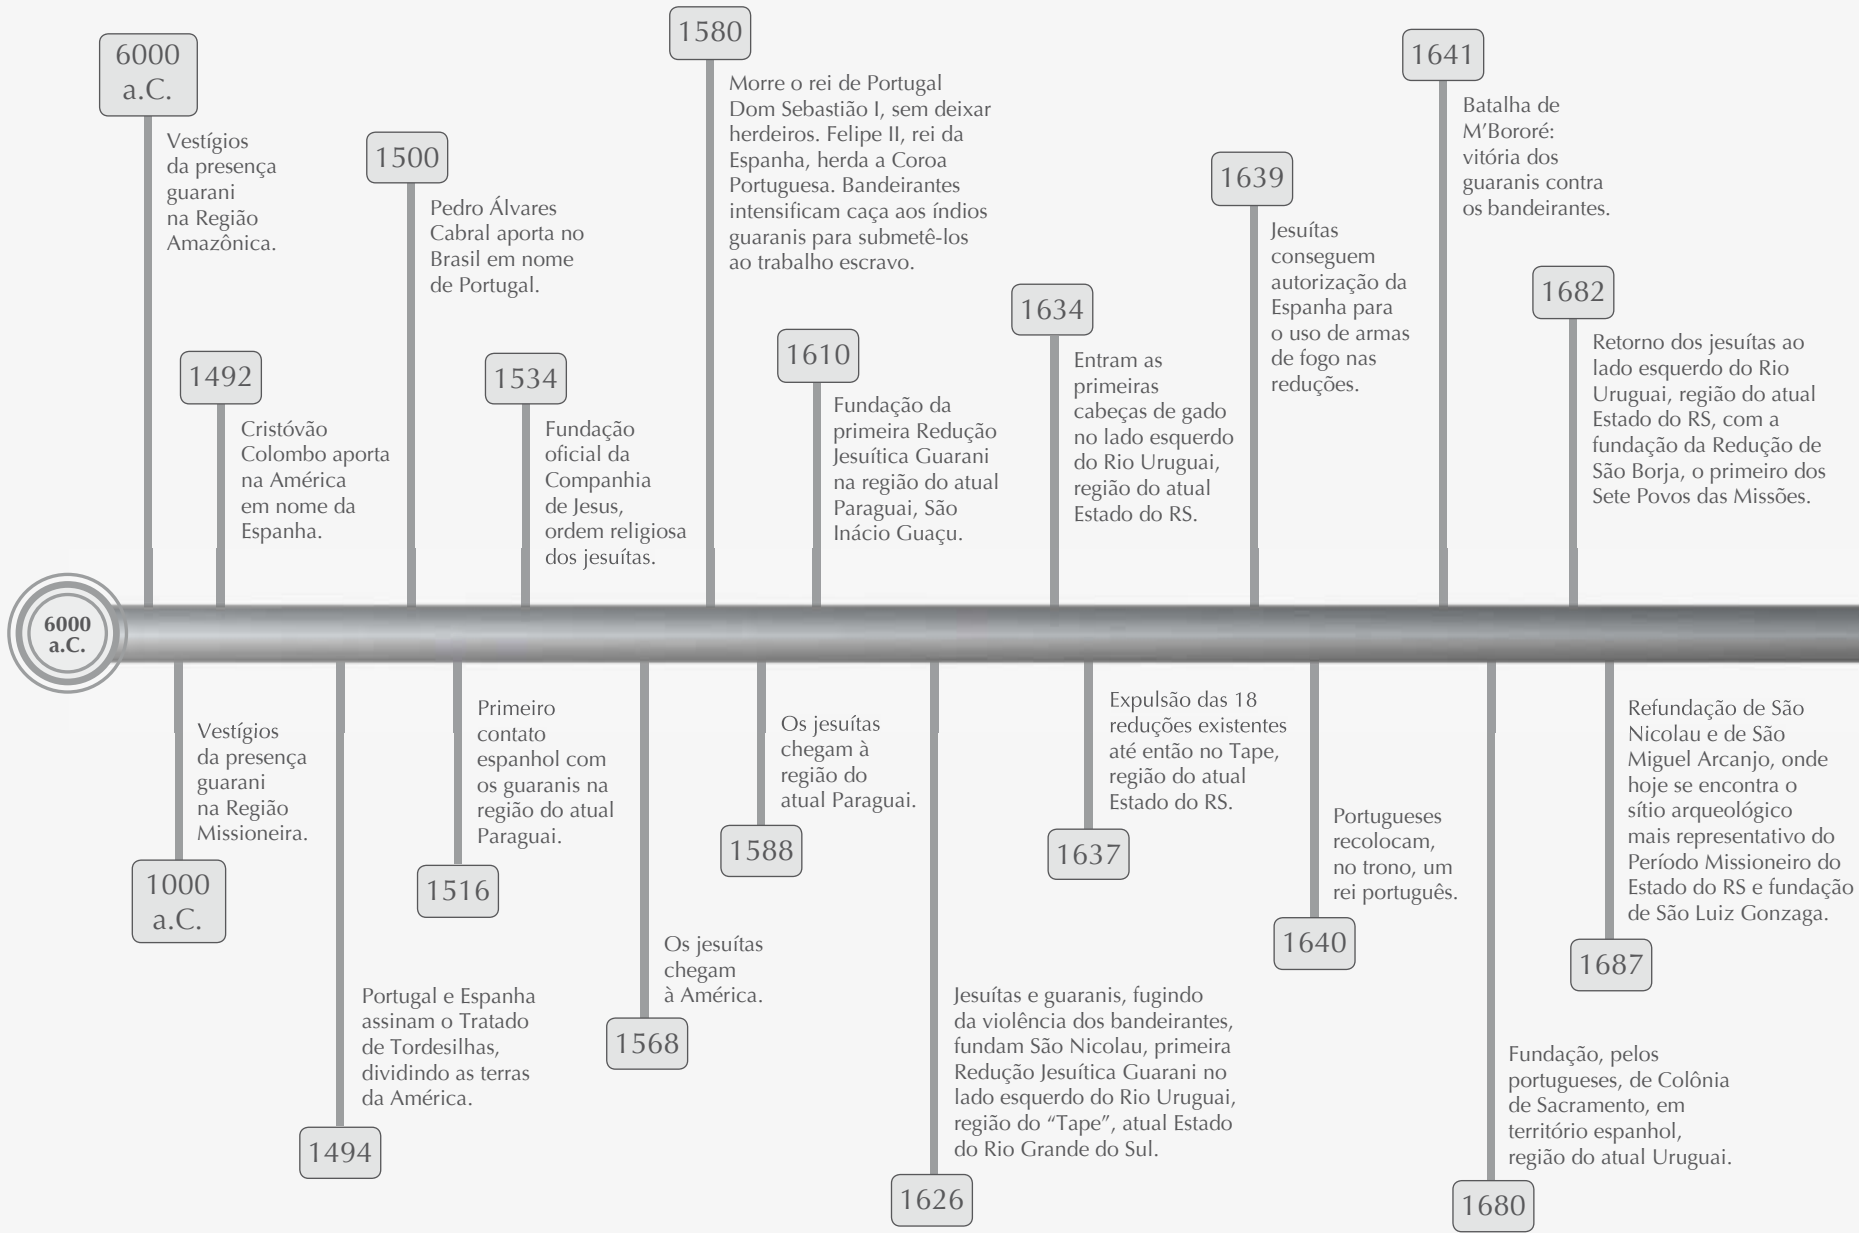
6000 a.C.

6000 a.C.
Vestígios da presença guarani na Região Amazônica.

1000 a.C.
Vestígios da presença guarani na Região Missioneira.

1492
Cristóvão Colombo aporta na América em nome da Espanha.

1494
Portugal e Espanha assinam o Tratado de Tordesilhas, dividindo as terras da América.

1500
Pedro Álvares Cabral aporta no Brasil em nome de Portugal.

1516
Primeiro contato espanhol com os guaranis na região do atual Paraguai.

1534
Fundação oficial da Companhia de Jesus, ordem religiosa dos jesuítas.

1568
Os jesuítas chegam à América.

1580
Morre o rei de Portugal Dom Sebastião I, sem deixar herdeiros. Felipe II, rei da Espanha, herda a Coroa Portuguesa. Bandeirantes intensificam caça aos índios guaranis para submetê-los ao trabalho escravo.

1588
Os jesuítas chegam à região do atual Paraguai.

1610
Fundação da primeira Redução Jesuítica Guarani na região do atual Paraguai, São Inácio Guaçu.

1626
Jesuítas e guaranis, fugindo da violência dos bandeirantes, fundam São Nicolau, primeira Redução Jesuítica Guarani no lado esquerdo do Rio Uruguai, região do "Tape", atual Estado do Rio Grande do Sul.

1634
Entram as primeiras cabeças de gado no lado esquerdo do Rio Uruguai, região do atual Estado do RS.

1637
Expulsão das 18 reduções existentes até então no Tape, região do atual Estado do RS.

1639
Jesuítas conseguem autorização da Espanha para o uso de armas de fogo nas reduções.

1640
Portugueses recolocam, no trono, um rei português.

1641
Batalha de M'Bororé: vitória dos guaranis contra os bandeirantes.

1680
Fundação, pelos portugueses, de Colônia de Sacramento, em território espanhol, região do atual Uruguai.

1682
Retorno dos jesuítas ao lado esquerdo do Rio Uruguai, região do atual Estado do RS, com a fundação da Redução de São Borja, o primeiro dos Sete Povos das Missões.

1687
Refundação de São Nicolau e de São Miguel Arcanjo, onde hoje se encontra o sítio arqueológico mais representativo do Período Missioneiro do Estado do RS e fundação de São Luiz Gonzaga.